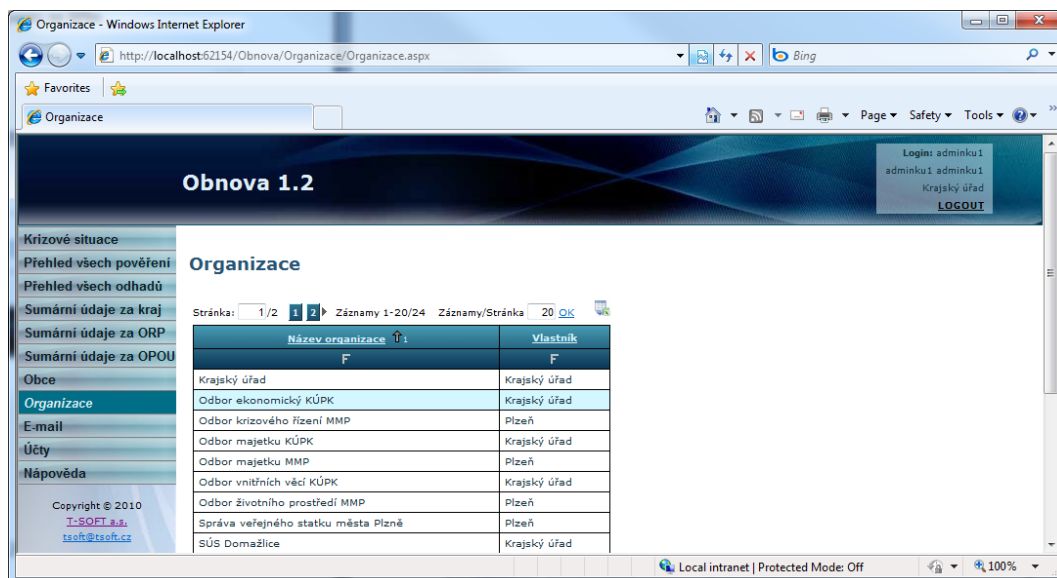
Organizace - Windows Internet Explorer

http://localhost:62154/Obnova/Organizace/Organizace.aspx

Bing

Favorites

Organizace

Page ▾ Safety ▾ Tools ▾

Obnova 1.2

Login: adminku1
adminku1 adminku1
Krajský úřad
LOGOUT

Krizové situace
Přehled všech pověření
Přehled všech odhadů
Sumární údaje za kraj
Sumární údaje za ORP
Sumární údaje za OPOU
Obce
Organizace
E-mail
Účty
Nápověda

Copyright © 2010
T-SOFT a.s.
tsoft@tsoft.cz

Organizace

Stránka: 1/2 1 2 Záznamy 1-20/24 Záznamy/Stránka 20 OK

| Název organizace ⇧1 | Vlastník |
|---|---|
| F | F |
| Krajský úřad | Krajský úřad |
| Odbor ekonomický KÚPK | Krajský úřad |
| Odbor krizového řízení MMP | Plzeň |
| Odbor majetku KÚPK | Krajský úřad |
| Odbor majetku MMP | Plzeň |
| Odbor vnitřních věcí KÚPK | Krajský úřad |
| Odbor životního prostředí MMP | Plzeň |
| Správa veřejného statku města Plzně | Plzeň |
| SÚS Domažlice | Krajský úřad |

Local intranet | Protected Mode: Off

100%